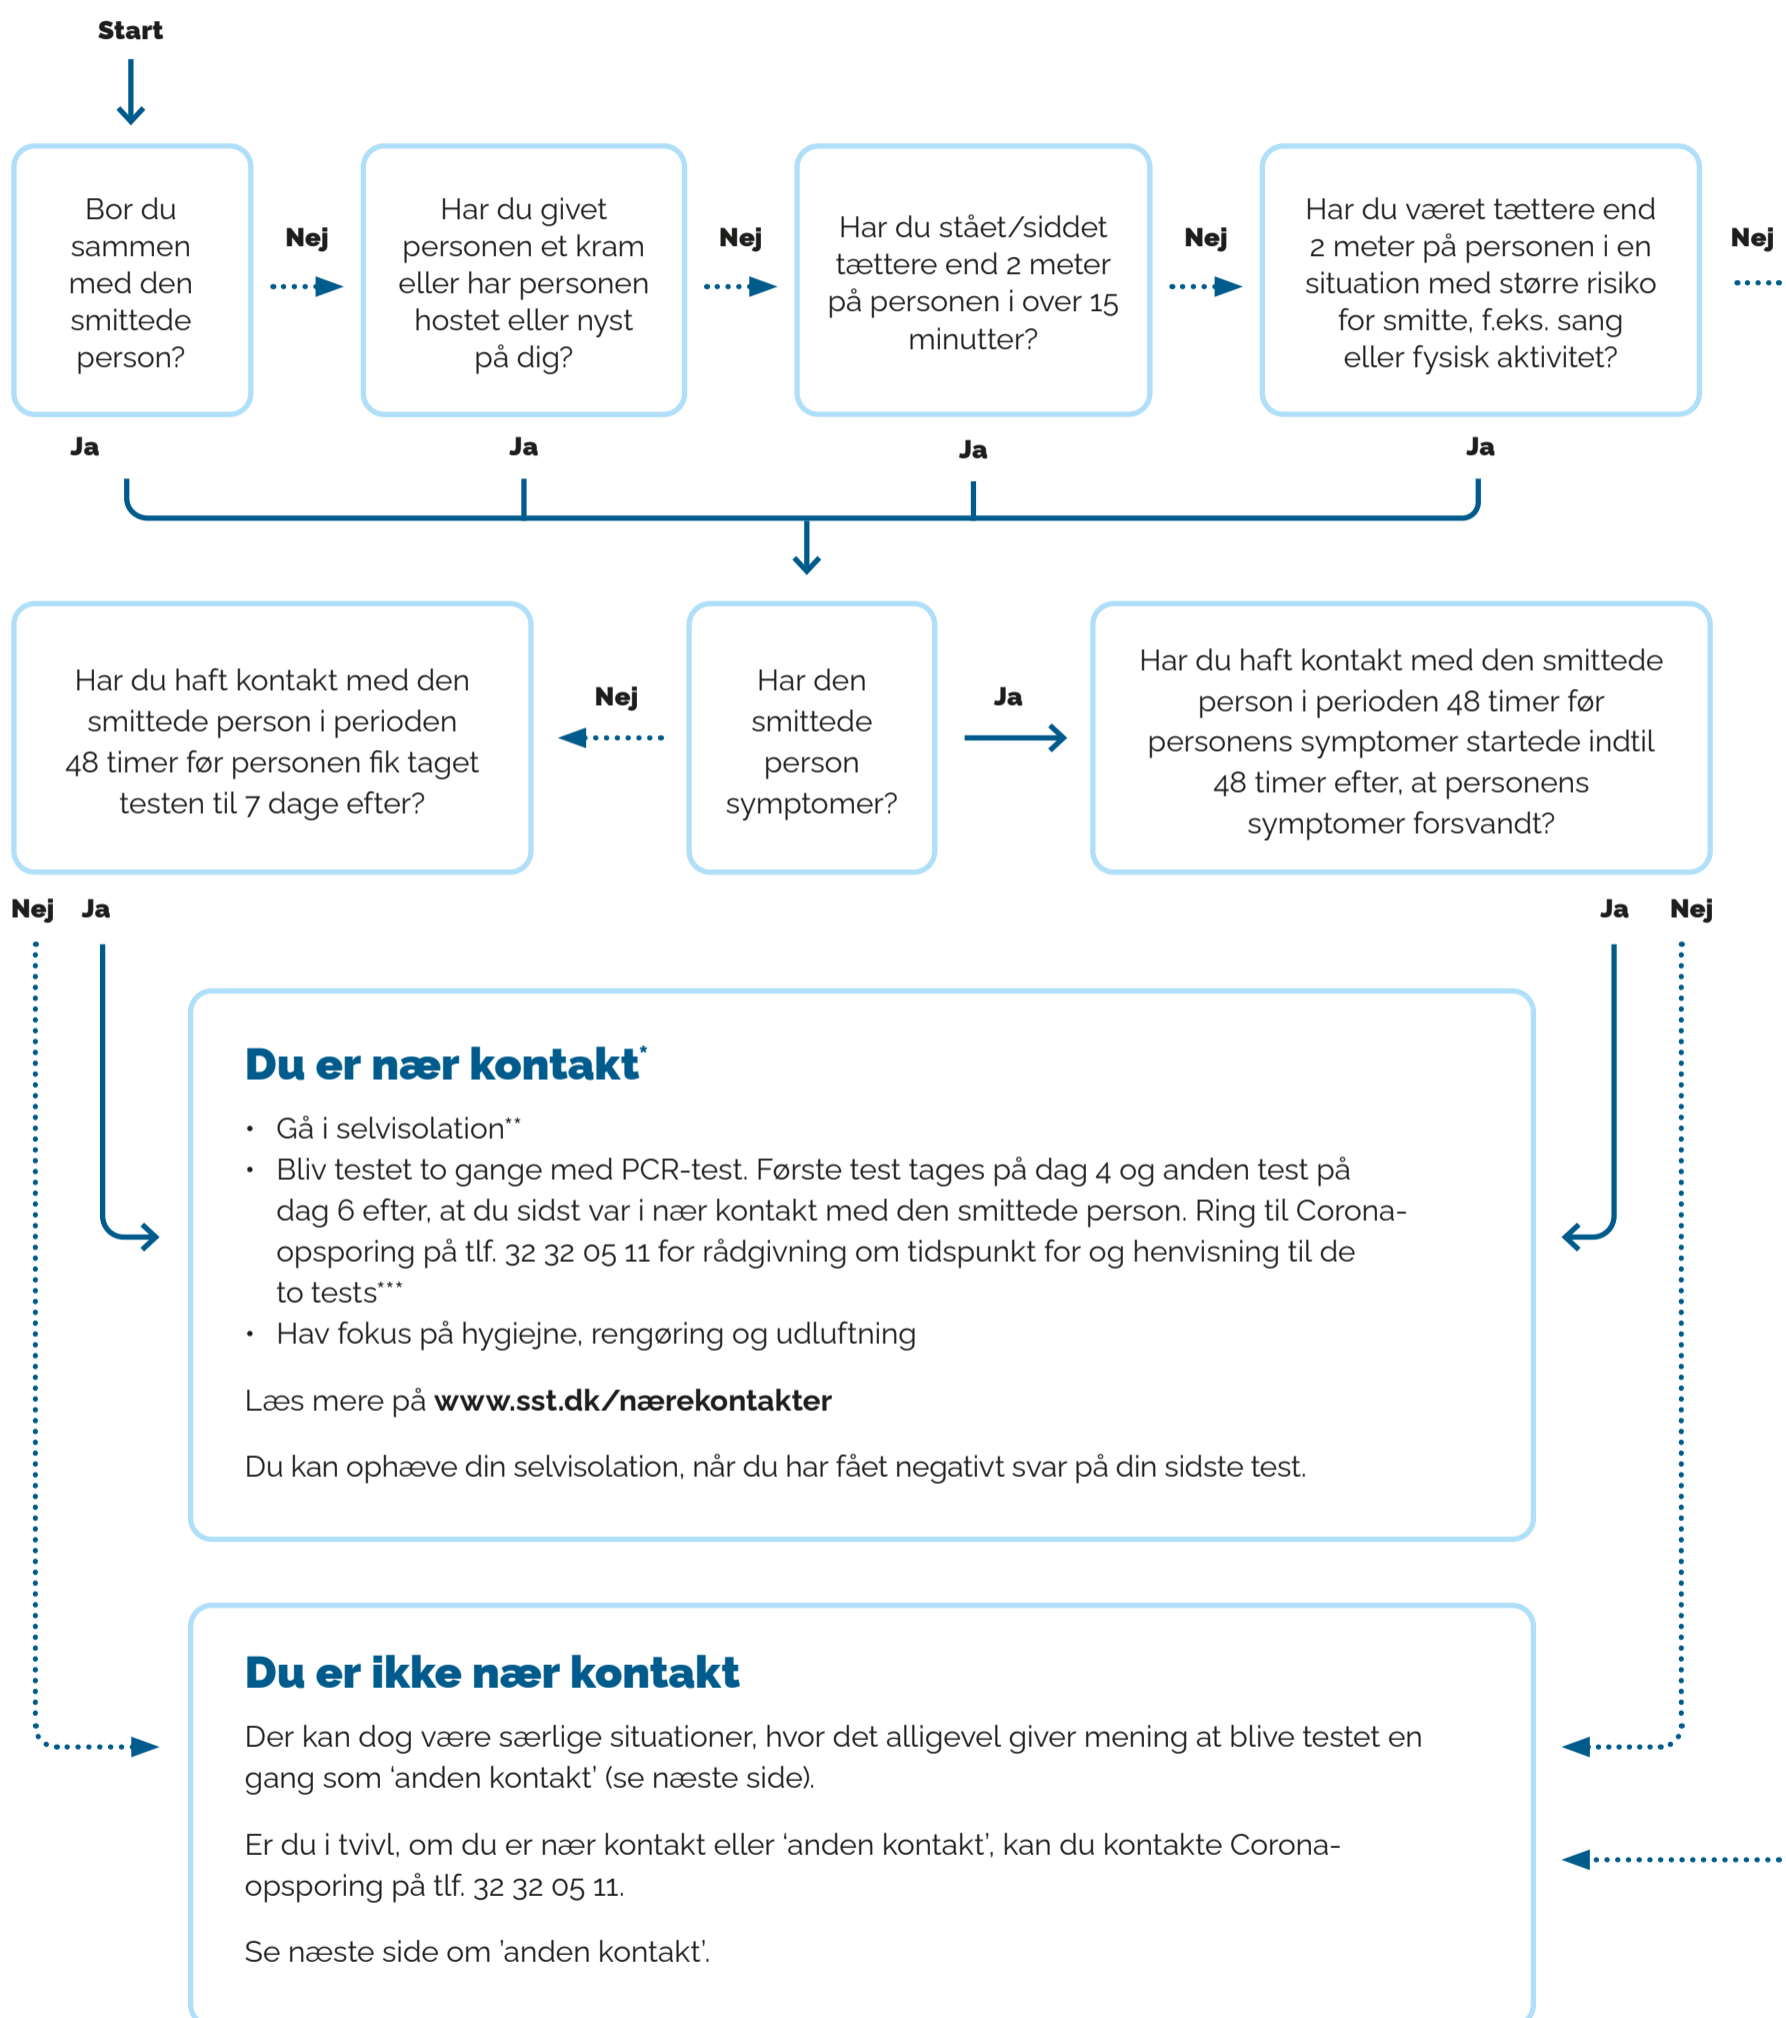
Start

Bor du sammen med den smittede person?

Nej

Har du givet personen et kram eller har personen hostet eller nyst på dig?

Nej

Har du stået/siddet tættere end 2 meter på personen i over 15 minutter?

Nej

Har du været tættere end 2 meter på personen i en situation med større risiko for smitte, f.eks. sang eller fysisk aktivitet?

Nej

Ja

Ja

Ja

Ja

Har du haft kontakt med den smittede person i perioden 48 timer før personen fik taget testen til 7 dage efter?

Nej

Har den smittede person symptomer?

Ja

Har du haft kontakt med den smittede person i perioden 48 timer før personens symptomer startede indtil 48 timer efter, at personens symptomer forsvandt?

Nej Ja

Ja Nej

Du er nær kontakt*

• Gå i selvisolation**
• Bliv testet to gange med PCR-test. Første test tages på dag 4 og anden test på dag 6 efter, at du sidst var i nær kontakt med den smittede person. Ring til Corona-opsporing på tlf. 32 32 05 11 for rådgivning om tidspunkt for og henvisning til de to tests***
• Hav fokus på hygiejne, rengøring og udluftning

Læs mere på **www.sst.dk/nærekontakter**

Du kan ophæve din selvisolation, når du har fået negativt svar på din sidste test.

Du er ikke nær kontakt

Der kan dog være særlige situationer, hvor det alligevel giver mening at blive testet en gang som 'anden kontakt' (se næste side).

Er du i tvivl, om du er nær kontakt eller 'anden kontakt', kan du kontakte Corona-opsporing på tlf. 32 32 05 11.

Se næste side om 'anden kontakt'.